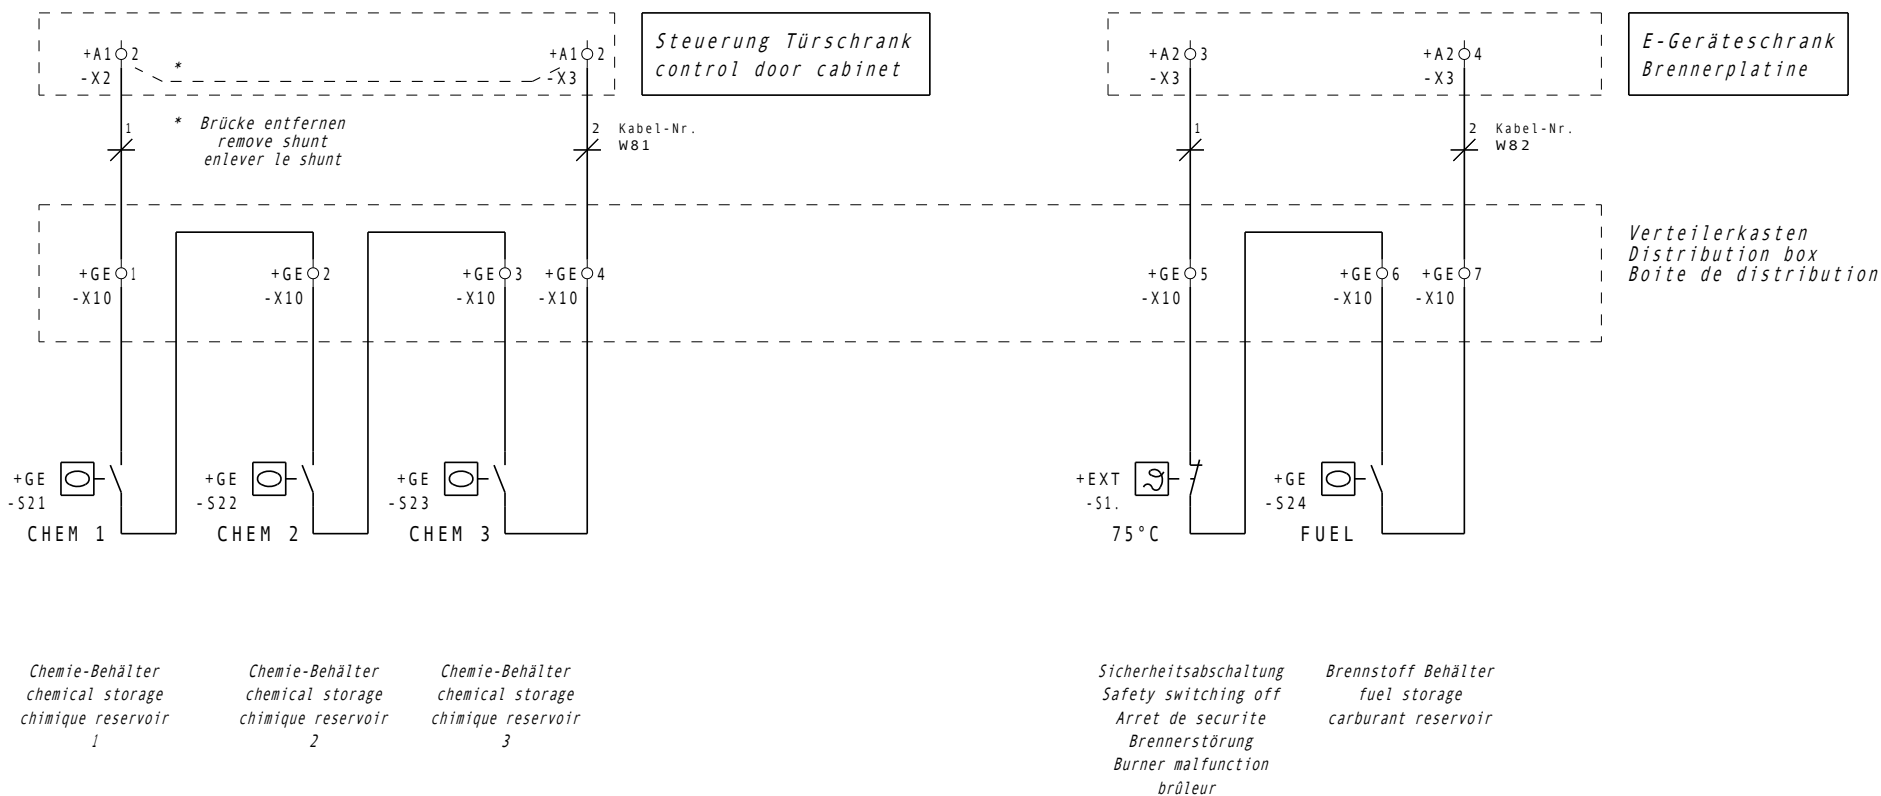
+A1 2
-X2
*

+A1 2
-X3

Steuerung Türschrank
control door cabinet

+A2 3
-X3

+A2 4
-X3

E-Geräteschrank
Brennerplatine

1

* Brücke entfernen
remove shunt
enlever le shunt

2 Kabel-Nr.
W81

1

2 Kabel-Nr.
W82

Verteilerkasten
Distribution box
Boite de distribution

+GE 1
-X10

+GE 2
-X10

+GE 3
-X10

+GE 4
-X10

+GE 5
-X10

+GE 6
-X10

+GE 7
-X10

+GE
-S21
CHEM 1

+GE
-S22
CHEM 2

+GE
-S23
CHEM 3

+EXT
-S1.
75°C

+GE
-S24
FUEL

Chemie-Behälter
chemical storage
chimique reservoir
1

Chemie-Behälter
chemical storage
chimique reservoir
2

Chemie-Behälter
chemical storage
chimique reservoir
3

Sicherheitsabschaltung
Safety switching off
Arret de securite
Brennerstörung
Burner malfunction
brûleur

Brennstoff Behälter
fuel storage
carburant reservoir